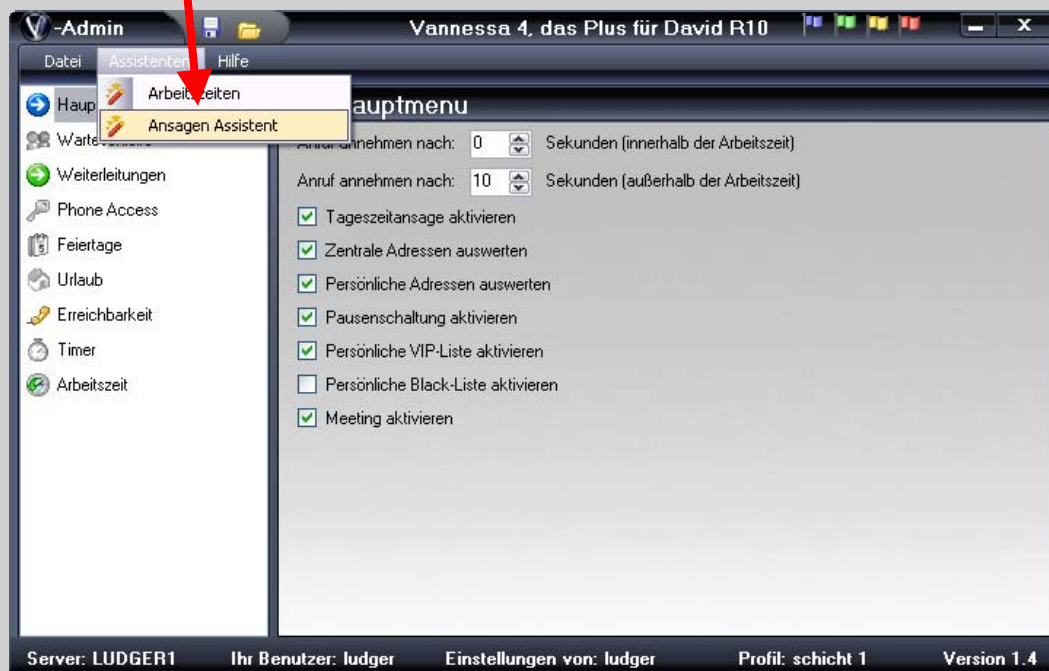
-Admin

Vannessa 4, das Plus für David R10

Datei Assistenten Hilfe

Arbeitszeiten
Ansagen Assistent

Haup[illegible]
Warte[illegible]
Weiterleitungen
Phone Access
Feiertage
Urlaub
Erreichbarkeit
Timer
Arbeitszeit

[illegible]auptmenu

Anruf annehmen nach: 0 Sekunden (innerhalb der Arbeitszeit)
Anruf annehmen nach: 10 Sekunden (außerhalb der Arbeitszeit)
Tageszeitansage aktivieren
Zentrale Adressen auswerten
Persönliche Adressen auswerten
Pausenschaltung aktivieren
Persönliche VIP-Liste aktivieren
Persönliche Black-Liste aktivieren
Meeting aktivieren

Server: LUDGER1 Ihr Benutzer: ludger Einstellungen von: ludger Profil: schicht 1 Version 1.4